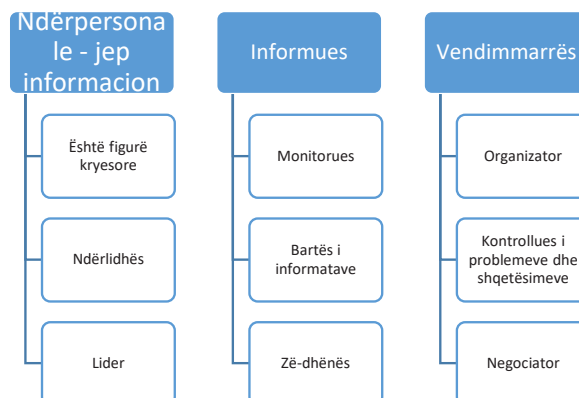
Ndërpersonale - jep informacion

Është figurë kryesore

Ndërlidhës

Lider

Informues

Monitorues

Bartës i informatave

Zë-dhënës

Vendimmarrës

Organizator

Kontrollues i problemeve dhe shqetësimeve

Negociator